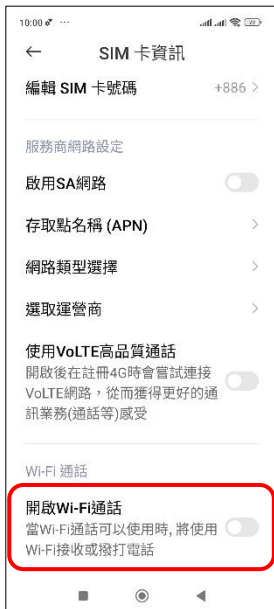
10:00 ···

←
SIM 卡資訊

編輯 SIM 卡號碼
+886 >

服務商網路設定

啟用SA網路

存取點名稱 (APN) >

網路類型選擇 >

選取運營商 >

使用VoLTE高品質通話
開啟後在註冊4G時會嘗試連接VoLTE網路，從而獲得更好的通訊業務(通話等)感受

Wi-Fi 通話

開啟Wi-Fi通話
當Wi-Fi通話可以使用時，將使用Wi-Fi接收或撥打電話